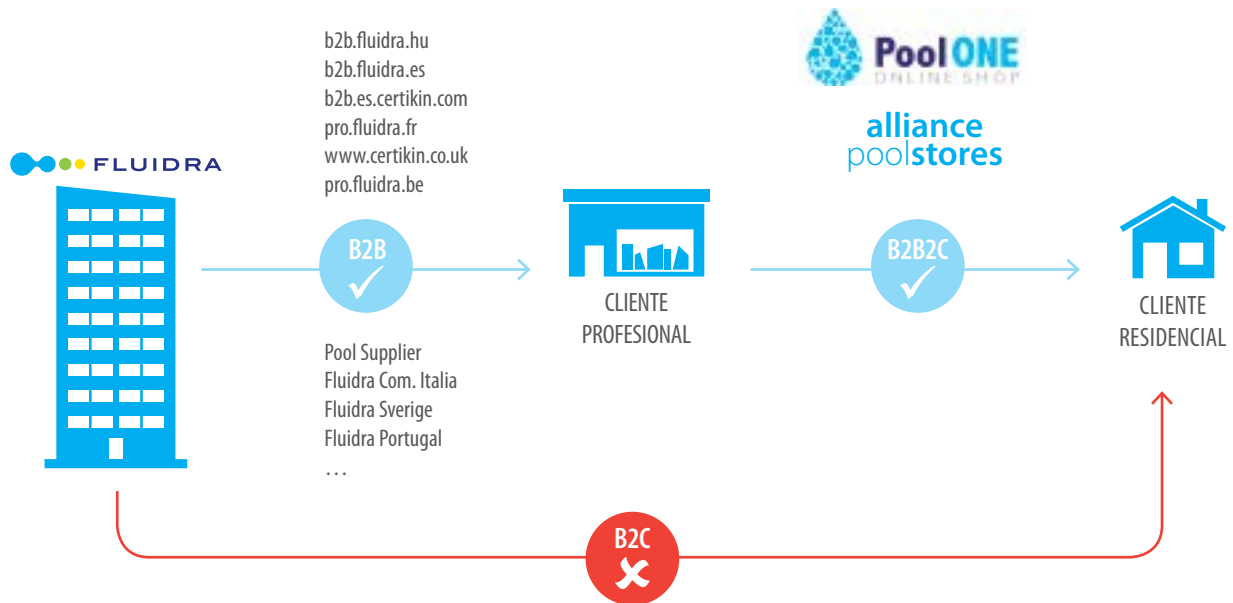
FLUIDRA

b2b.fluidra.hu
b2b.fluidra.es
b2b.es.certikin.com
pro.fluidra.fr
www.certikin.co.uk
pro.fluidra.be

B2B

Pool Supplier
Fluidra Com. Italia
Fluidra Sverige
Fluidra Portugal
...

CLIENTE PROFESIONAL

PoolONE
ONLINE SHOP

alliance poolstores

B2B2C

CLIENTE RESIDENCIAL

B2C